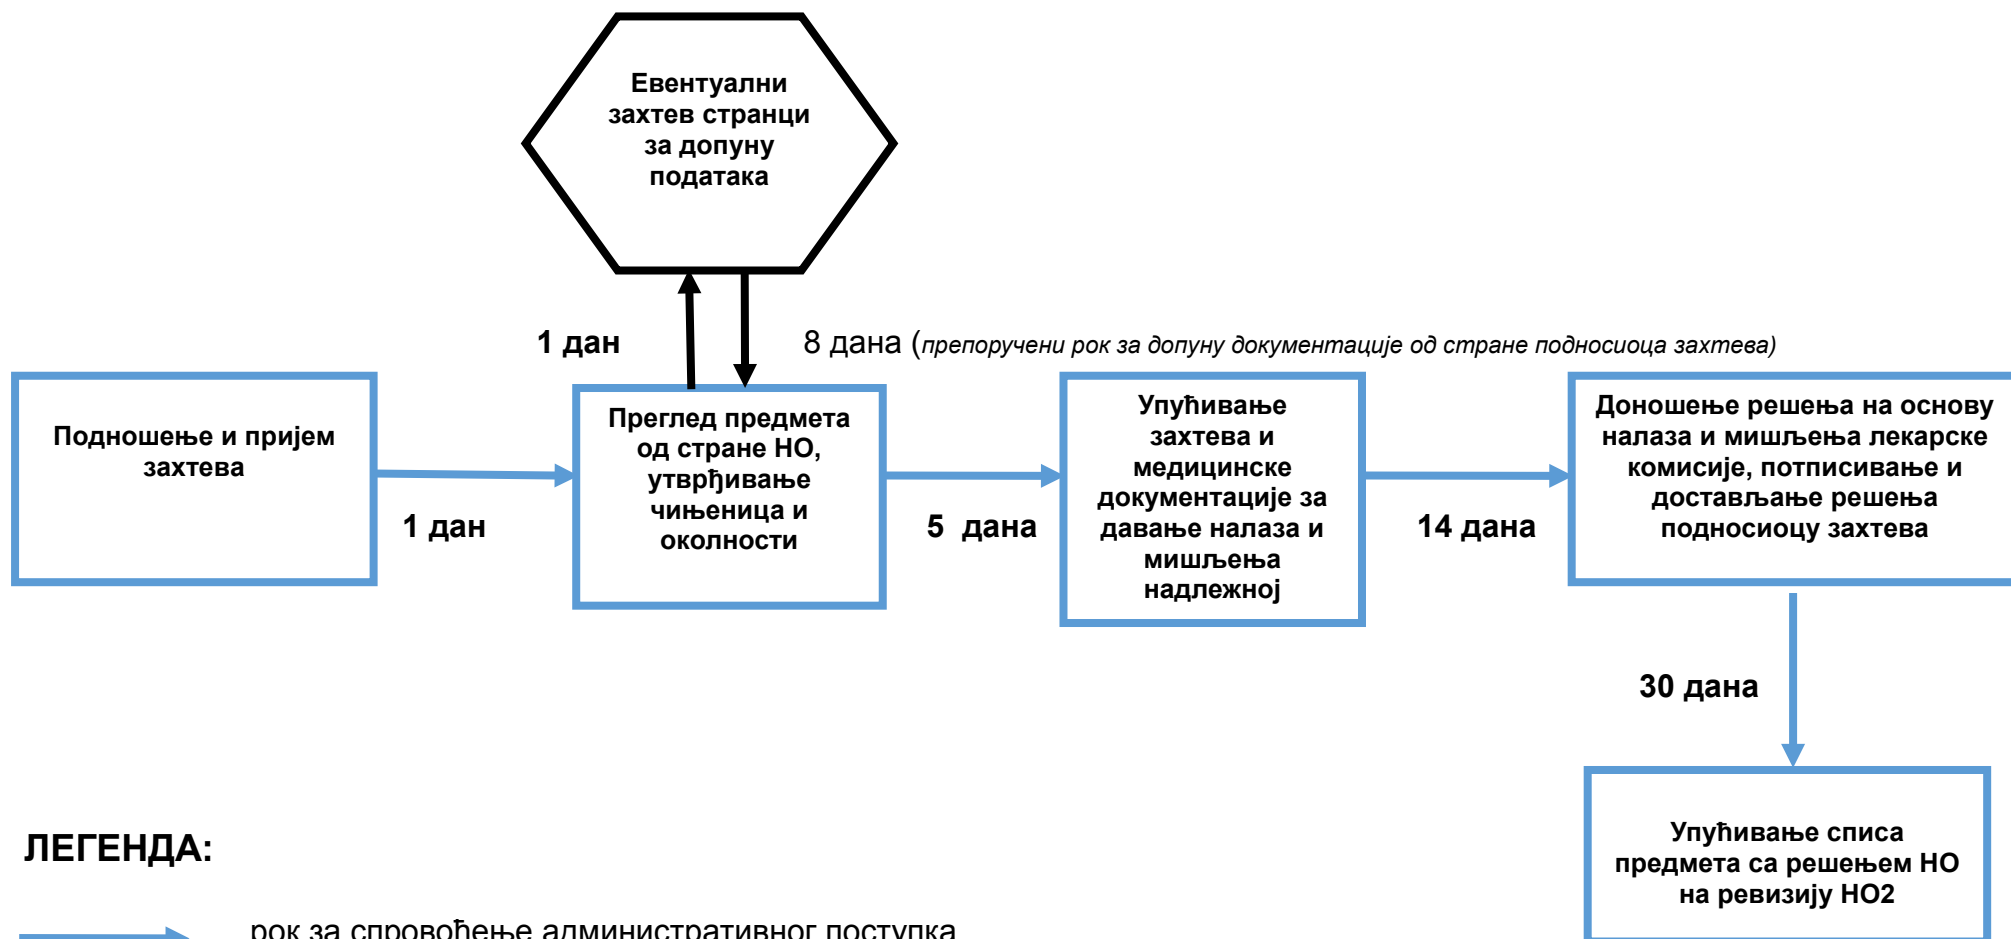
Евентуални захтев странци за допуну података

1 дан

8 дана (препоручени рок за допуну документације од стране подносиоца захтева)

Подношење и пријем захтева

1 дан

Преглед предмета од стране НО, утврђивање чињеница и околности

5 дана

Упућивање захтева и медицинске документације за давање налаза и мишљења надлежној

14 дана

Доношење решења на основу налаза и мишљења лекарске комисије, потписивање и достављање решења подносиоцу захтева

30 дана

Упућивање списа предмета са решењем НО на ревизију НО2

ЛЕГЕНДА:

рок за спровођење административног поступка